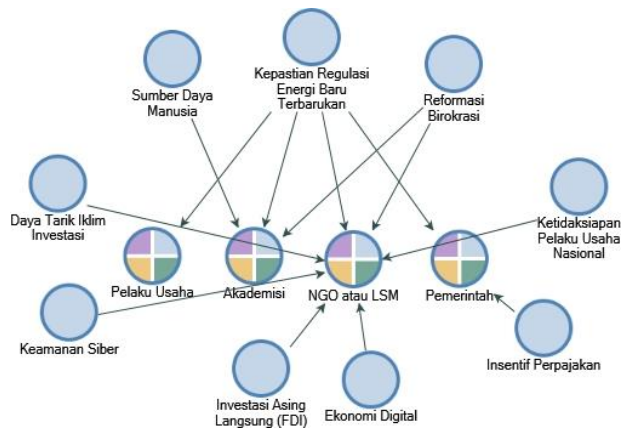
Kepastian Regulasi Energi Baru Terbarukan

Sumber Daya Manusia

Reformasi Birokrasi

Daya Tarik Iklim Investasi

Ketidaksiapan Pelaku Usaha Nasional

Pelaku Usaha

Akademisi

NGO atau LSM

Pemerintah

Keamanan Siber

Insentif Perpajakan

Investasi Asing Langsung (FDI)

Ekonomi Digital